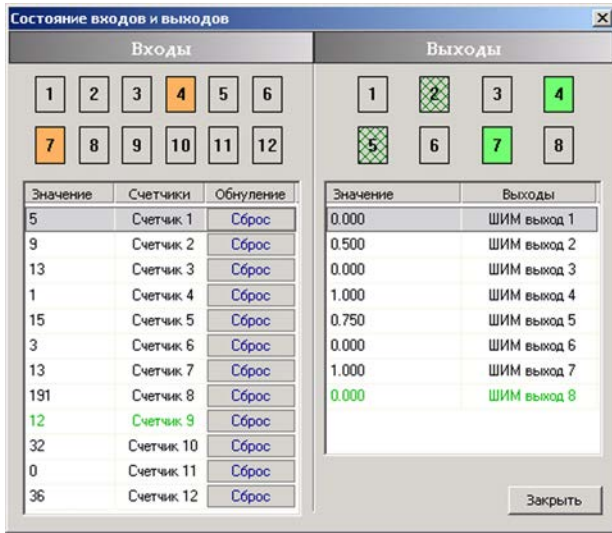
Состояние входов и выходов

×

Входы

1 2 3 4 5 6

7 8 9 10 11 12

| Значение | Счетчики | Обнуление |
|---|---|---|
| 5 | Счетчик 1 | Сброс |
| 9 | Счетчик 2 | Сброс |
| 13 | Счетчик 3 | Сброс |
| 1 | Счетчик 4 | Сброс |
| 15 | Счетчик 5 | Сброс |
| 3 | Счетчик 6 | Сброс |
| 13 | Счетчик 7 | Сброс |
| 191 | Счетчик 8 | Сброс |
| 12 | Счетчик 9 | Сброс |
| 32 | Счетчик 10 | Сброс |
| 0 | Счетчик 11 | Сброс |
| 36 | Счетчик 12 | Сброс |

Выходы

1 2 3 4

5 6 7 8

| Значение | Выходы |
|---|---|
| 0.000 | ШИМ выход 1 |
| 0.500 | ШИМ выход 2 |
| 0.000 | ШИМ выход 3 |
| 1.000 | ШИМ выход 4 |
| 0.750 | ШИМ выход 5 |
| 0.000 | ШИМ выход 6 |
| 1.000 | ШИМ выход 7 |
| 0.000 | ШИМ выход 8 |

Закрыть